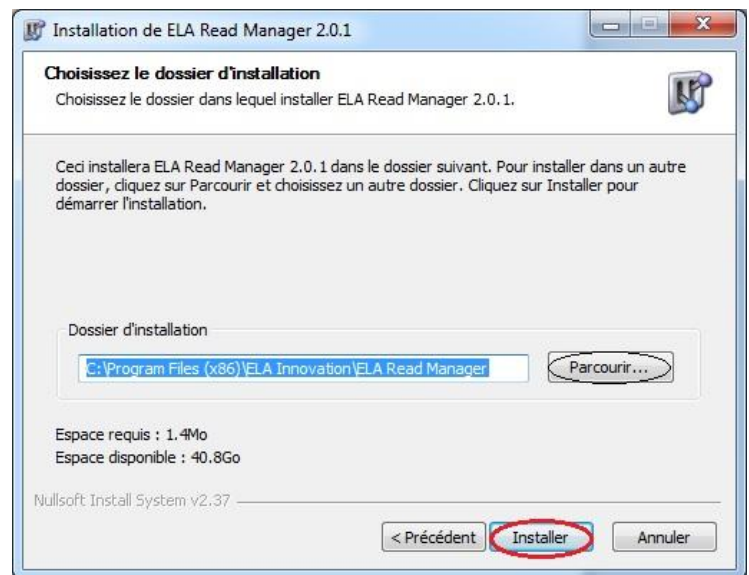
Installation de ELA Read Manager 2.0.1

Choisissez le dossier d'installation
Choisissez le dossier dans lequel installer ELA Read Manager 2.0.1.

Ceci installera ELA Read Manager 2.0.1 dans le dossier suivant. Pour installer dans un autre dossier, cliquez sur Parcourir et choisissez un autre dossier. Cliquez sur Installer pour démarrer l'installation.

Dossier d'installation
C:\Program Files (x86)\ELA Innovation\ELA Read Manager
Parcourir...

Espace requis : 1.4Mo
Espace disponible : 40.8Go

Nullsoft Install System v2.37

< Précédent
Installer
Annuler